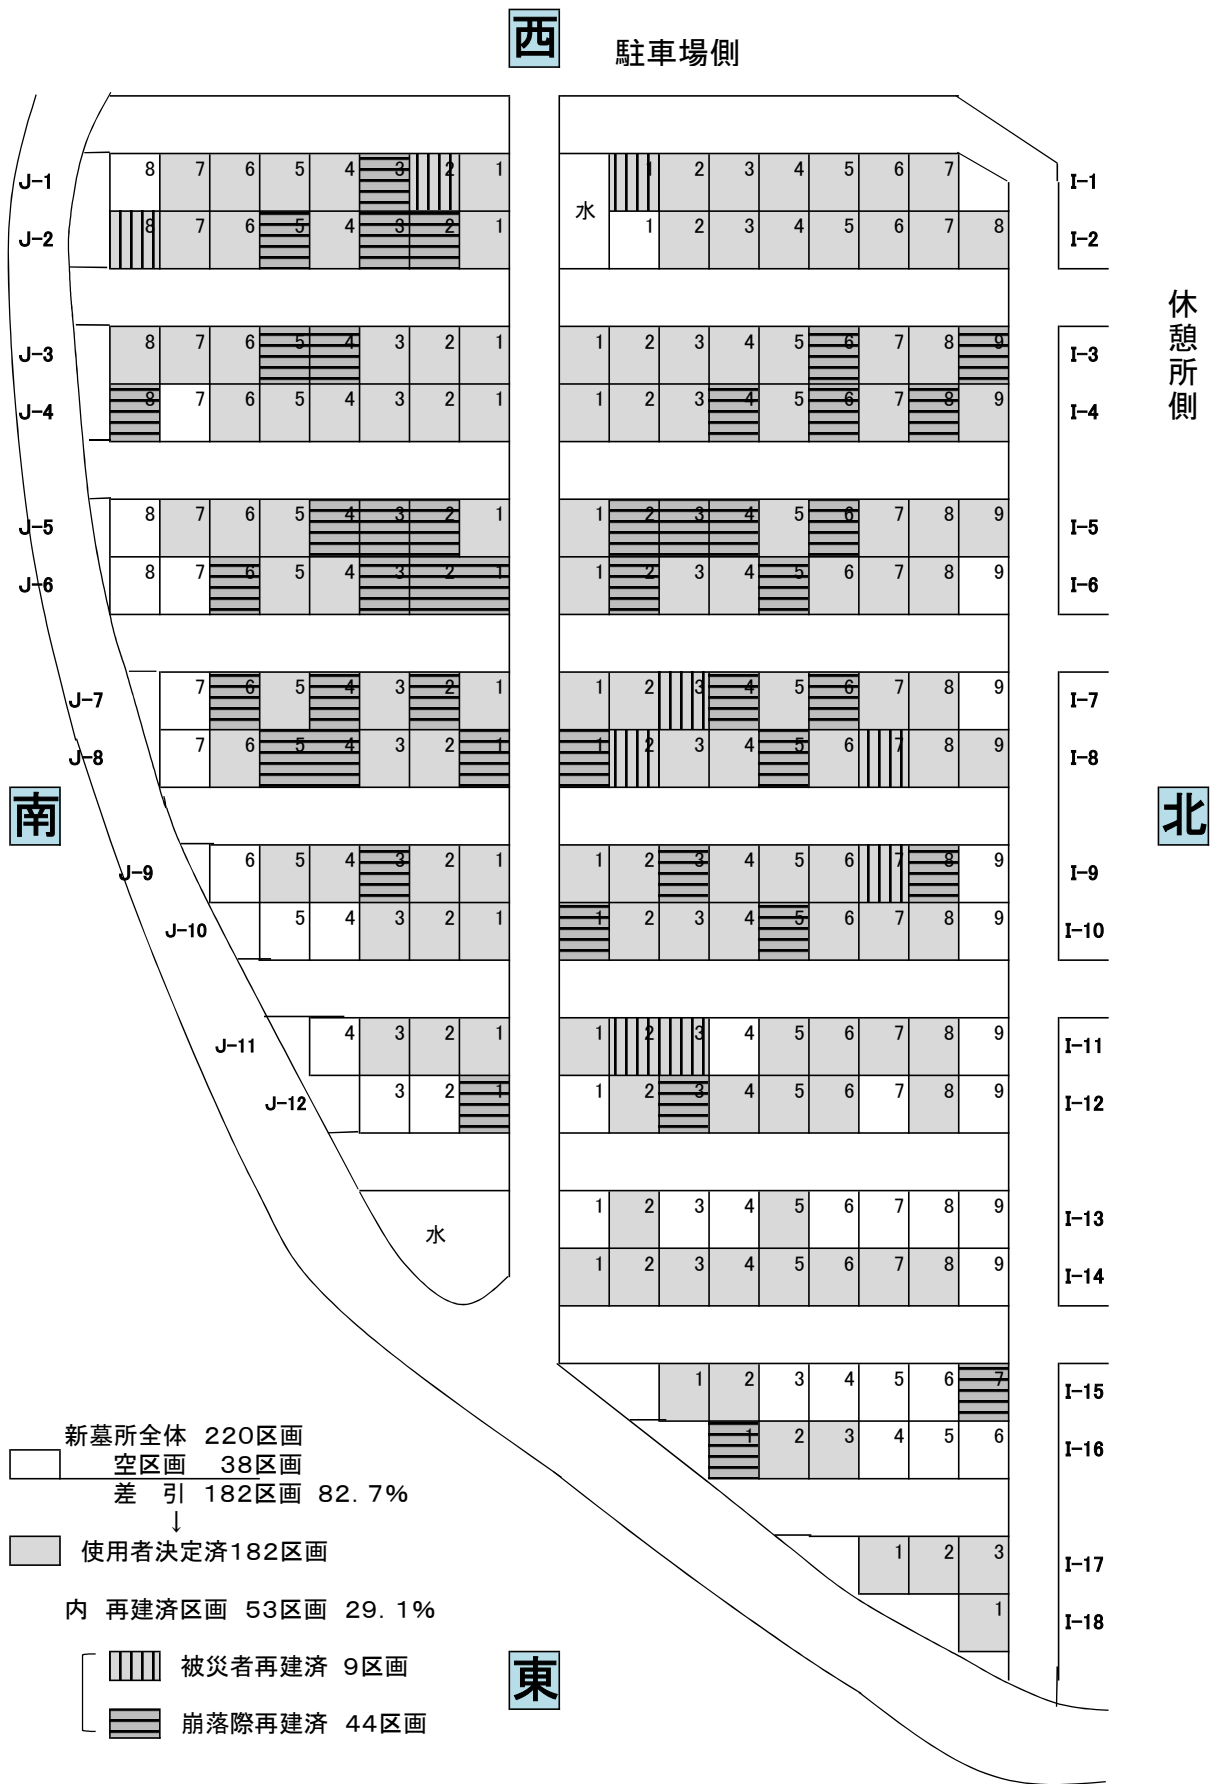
西

駐車場側

休憩所側

南

北

東

J-1 8 7 6 5 4 3 2 1
J-2 8 7 6 5 4 3 2 1
水
I-1 1 2 3 4 5 6 7
I-2 1 2 3 4 5 6 7 8

J-3 8 7 6 5 4 3 2 1
J-4 8 7 6 5 4 3 2 1
I-3 1 2 3 4 5 6 7 8 9
I-4 1 2 3 4 5 6 7 8 9

J-5 8 7 6 5 4 3 2 1
J-6 8 7 6 5 4 3 2 1
I-5 1 2 3 4 5 6 7 8 9
I-6 1 2 3 4 5 6 7 8 9

J-7 7 6 5 4 3 2 1
J-8 7 6 5 4 3 2 1
I-7 1 2 3 4 5 6 7 8 9
I-8 1 2 3 4 5 6 7 8 9

J-9 6 5 4 3 2 1
J-10 5 4 3 2 1
I-9 1 2 3 4 5 6 7 8 9
I-10 1 2 3 4 5 6 7 8 9

J-11 4 3 2 1
J-12 3 2 1
I-11 1 2 3 4 5 6 7 8 9
I-12 1 2 3 4 5 6 7 8 9

水
I-13 1 2 3 4 5 6 7 8 9
I-14 1 2 3 4 5 6 7 8 9

I-15 1 2 3 4 5 6 7
I-16 1 2 3 4 5 6

I-17 1 2 3
I-18 1

新墓所全体 220区画
空区画 38区画
差 引 182区画 82.7%
↓
使用者決定済182区画

内 再建済区画 53区画 29.1%

被災者再建済 9区画

崩落際再建済 44区画